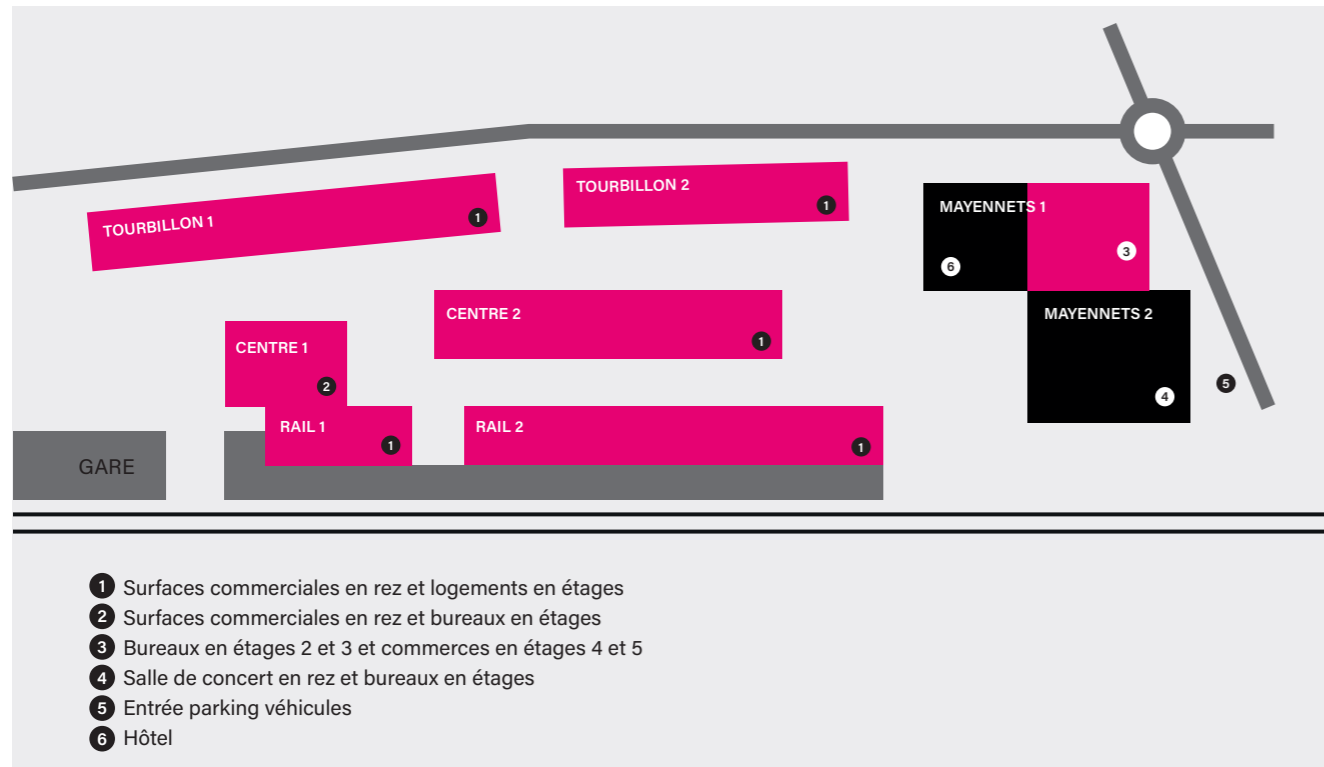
TOURBILLON 1 1
TOURBILLON 2 1
MAYENNETS 1 6 3
CENTRE 2 1
CENTRE 1 2
MAYENNETS 2 4
5
RAIL 1 1
RAIL 2 1
GARE

1 Surfaces commerciales en rez et logements en étages
2 Surfaces commerciales en rez et bureaux en étages
3 Bureaux en étages 2 et 3 et commerces en étages 4 et 5
4 Salle de concert en rez et bureaux en étages
5 Entrée parking véhicules
6 Hôtel